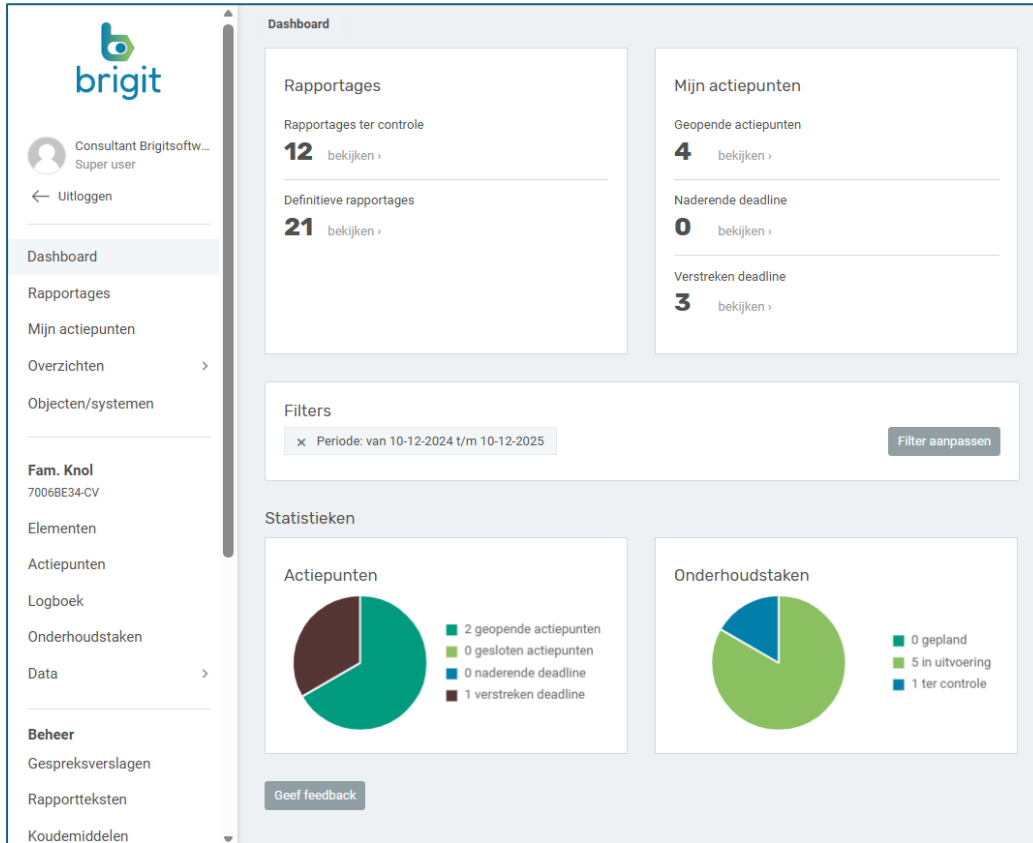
brigit

Consultant Brigitsoftw...
Super user

← Uitloggen

Dashboard
Rapportages
Mijn actiepunten
Overzichten >
Objecten/systemen

Fam. Knol
7006BE34-CV

Elementen
Actiepunten
Logboek
Onderhoudstaken
Data >

Beheer
Gespreksverslagen
Rapportteksten
Koudemiddelen

Dashboard

Rapportages

Rapportages ter controle
12 bekijken ›

Definitieve rapportages
21 bekijken ›

Mijn actiepunten

Geopende actiepunten
4 bekijken ›

Naderende deadline
0 bekijken ›

Verstreken deadline
3 bekijken ›

Filters

× Periode: van 10-12-2024 t/m 10-12-2025

Filter aanpassen

Statistieken

Actiepunten

2 geopende actiepunten
0 gesloten actiepunten
0 naderende deadline
1 verstreken deadline

Onderhoudstaken

0 gepland
5 in uitvoering
1 ter controle

Geef feedback